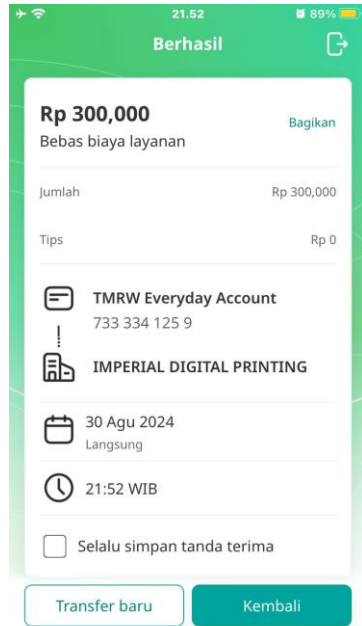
21.52
89%

Berhasil

Rp 300,000
Bebas biaya layanan
Bagikan

Jumlah
Rp 300,000

Tips
Rp 0

TMRW Everyday Account
733 334 125 9

IMPERIAL DIGITAL PRINTING

30 Agu 2024
Langsung

21:52 WIB

Selalu simpan tanda terima

Transfer baru
Kembali